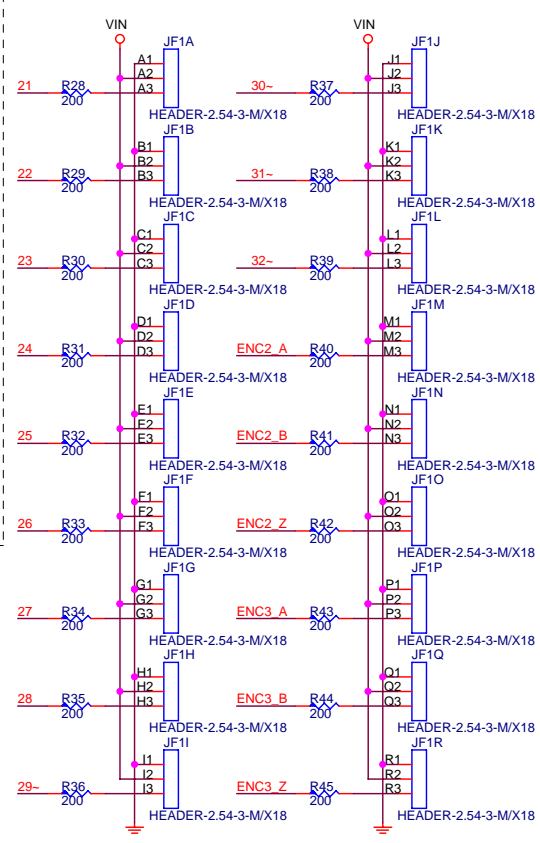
VIN

JF1A
A1
A2
21 R28 200 A3
HEADER-2.54-3-M/X18

JF1B
B1
B2
22 R29 200 B3
HEADER-2.54-3-M/X18

JF1C
C1
C2
23 R30 200 C3
HEADER-2.54-3-M/X18

JF1D
D1
D2
24 R31 200 D3
HEADER-2.54-3-M/X18

JF1E
E1
E2
25 R32 200 E3
HEADER-2.54-3-M/X18

JF1F
F1
F2
26 R33 200 F3
HEADER-2.54-3-M/X18

JF1G
G1
G2
27 R34 200 G3
HEADER-2.54-3-M/X18

JF1H
H1
H2
28 R35 200 H3
HEADER-2.54-3-M/X18

JF1I
I1
I2
29~ R36 200 I3
HEADER-2.54-3-M/X18

VIN

JF1J
J1
J2
30~ R37 200 J3
HEADER-2.54-3-M/X18

JF1K
K1
K2
31~ R38 200 K3
HEADER-2.54-3-M/X18

JF1L
L1
L2
32~ R39 200 L3
HEADER-2.54-3-M/X18

JF1M
M1
M2
ENC2_A R40 200 M3
HEADER-2.54-3-M/X18

JF1N
N1
N2
ENC2_B R41 200 N3
HEADER-2.54-3-M/X18

JF1O
O1
O2
ENC2_Z R42 200 O3
HEADER-2.54-3-M/X18

JF1P
P1
P2
ENC3_A R43 200 P3
HEADER-2.54-3-M/X18

JF1Q
Q1
Q2
ENC3_B R44 200 Q3
HEADER-2.54-3-M/X18

JF1R
R1
R2
ENC3_Z R45 200 R3
HEADER-2.54-3-M/X18